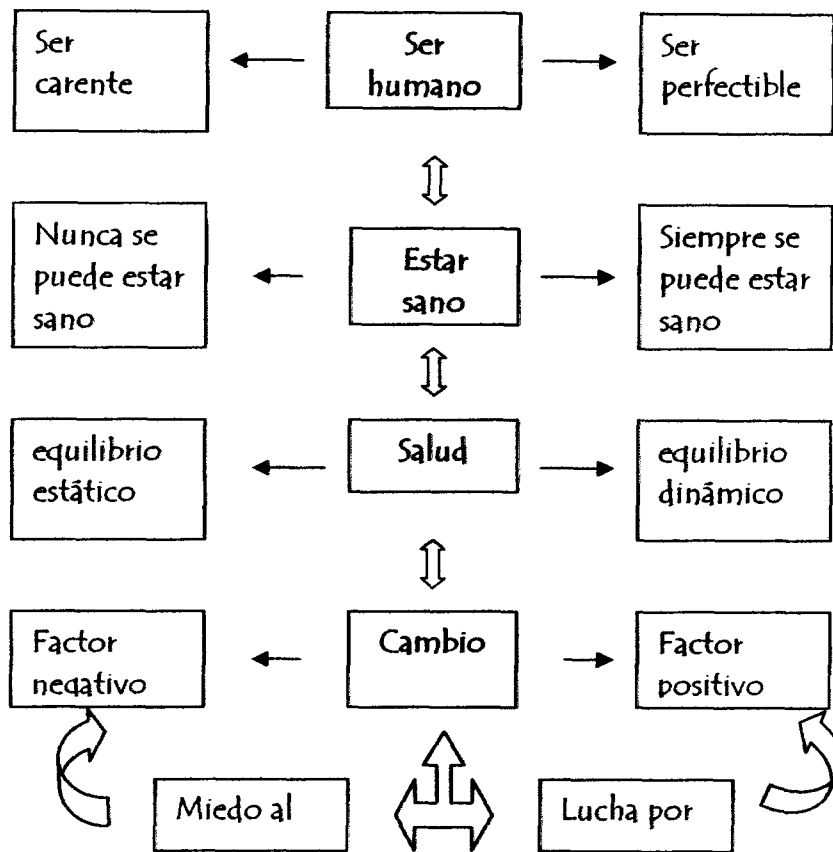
Ser carente

Ser humano

Ser perfectible

Nunca se puede estar sano

Estar sano

Siempre se puede estar sano

equilibrio estático

Salud

equilibrio dinámico

Factor negativo

Cambio

Factor positivo

Miedo al

Lucha por